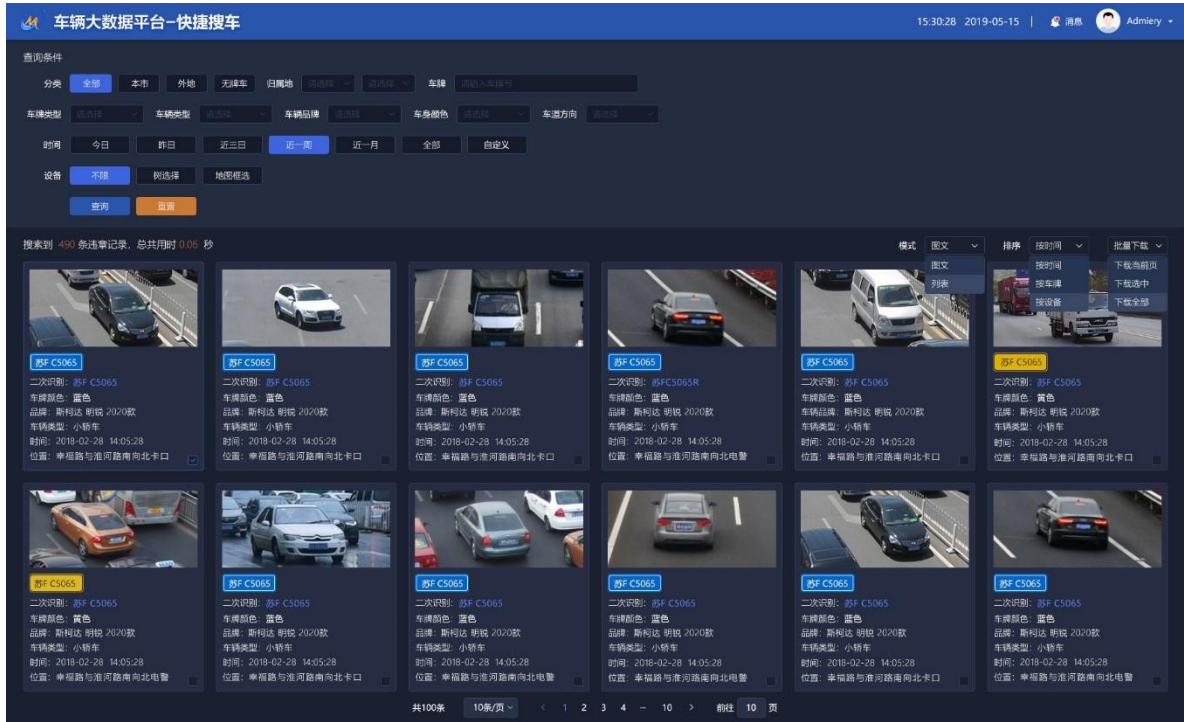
车辆大数据平台-快捷搜车

15:30:28 2019-05-15 | 消息 Admiery

查询条件

分类 全部 本市 外地 无牌车 归属地 请选择 请选择 车牌 请输入车牌号

车牌类型 请选择 车辆类型 请选择 车辆品牌 请选择 车身颜色 请选择 车道方向 请选择

时间 今日 昨日 近三日 近一周 近一月 全部 自定义

设备 不限 树选择 地图框选

查询 重置

搜索到 490 条违章记录，总共用时 0.06 秒

模式 图文 图文 列表

排序 按时间 按时间 按车牌 按设备

批量下载 下载当前页 下载选中 下载全部

苏F C5065
二次识别：苏F C5065
车牌颜色：蓝色
品牌：斯柯达 明锐 2020款
车辆类型：小轿车
时间：2018-02-28 14:05:28
位置：幸福路与淮河路南向北卡口

苏F C5065
二次识别：苏F C5065
车牌颜色：蓝色
品牌：斯柯达 明锐 2020款
车辆类型：小轿车
时间：2018-02-28 14:05:28
位置：幸福路与淮河路南向北卡口

苏F C5065
二次识别：苏F C5065
车牌颜色：蓝色
品牌：斯柯达 明锐 2020款
车辆类型：小轿车
时间：2018-02-28 14:05:28
位置：幸福路与淮河路南向北卡口

苏F C5065
二次识别：苏FC5065R
车牌颜色：蓝色
品牌：斯柯达 明锐 2020款
车辆类型：小轿车
时间：2018-02-28 14:05:28
位置：幸福路与淮河路南向北电警

苏F C5065
二次识别：苏F C5065
车牌颜色：蓝色
品牌：斯柯达 明锐 2020款
车辆类型：小轿车
时间：2018-02-28 14:05:28
位置：幸福路与淮河路南向北卡口

苏F C5065
二次识别：苏F C5065
车牌颜色：黄色
品牌：斯柯达 明锐 2020款
车辆类型：小轿车
时间：2018-02-28 14:05:28
位置：幸福路与淮河路南向北卡口

苏F C5065
二次识别：苏F C5065
车牌颜色：黄色
品牌：斯柯达 明锐 2020款
车辆类型：小轿车
时间：2018-02-28 14:05:28
位置：幸福路与淮河路南向北电警

苏F C5065
二次识别：苏F C5065
车牌颜色：蓝色
品牌：斯柯达 明锐 2020款
车辆类型：小轿车
时间：2018-02-28 14:05:28
位置：幸福路与淮河路南向北卡口

苏F C5065
二次识别：苏F C5065
车牌颜色：蓝色
品牌：斯柯达 明锐 2020款
车辆类型：小轿车
时间：2018-02-28 14:05:28
位置：幸福路与淮河路南向北电警

苏F C5065
二次识别：苏F C5065
车牌颜色：蓝色
品牌：斯柯达 明锐 2020款
车辆类型：小轿车
时间：2018-02-28 14:05:28
位置：幸福路与淮河路南向北电警

苏F C5065
二次识别：苏F C5065
车牌颜色：蓝色
品牌：斯柯达 明锐 2020款
车辆类型：小轿车
时间：2018-02-28 14:05:28
位置：幸福路与淮河路南向北卡口

苏F C5065
二次识别：苏F C5065
车牌颜色：蓝色
品牌：斯柯达 明锐 2020款
车辆类型：小轿车
时间：2018-02-28 14:05:28
位置：幸福路与淮河路南向北电警

共100条 10条/页 < 1 2 3 4 ... 10 > 前往 10 页